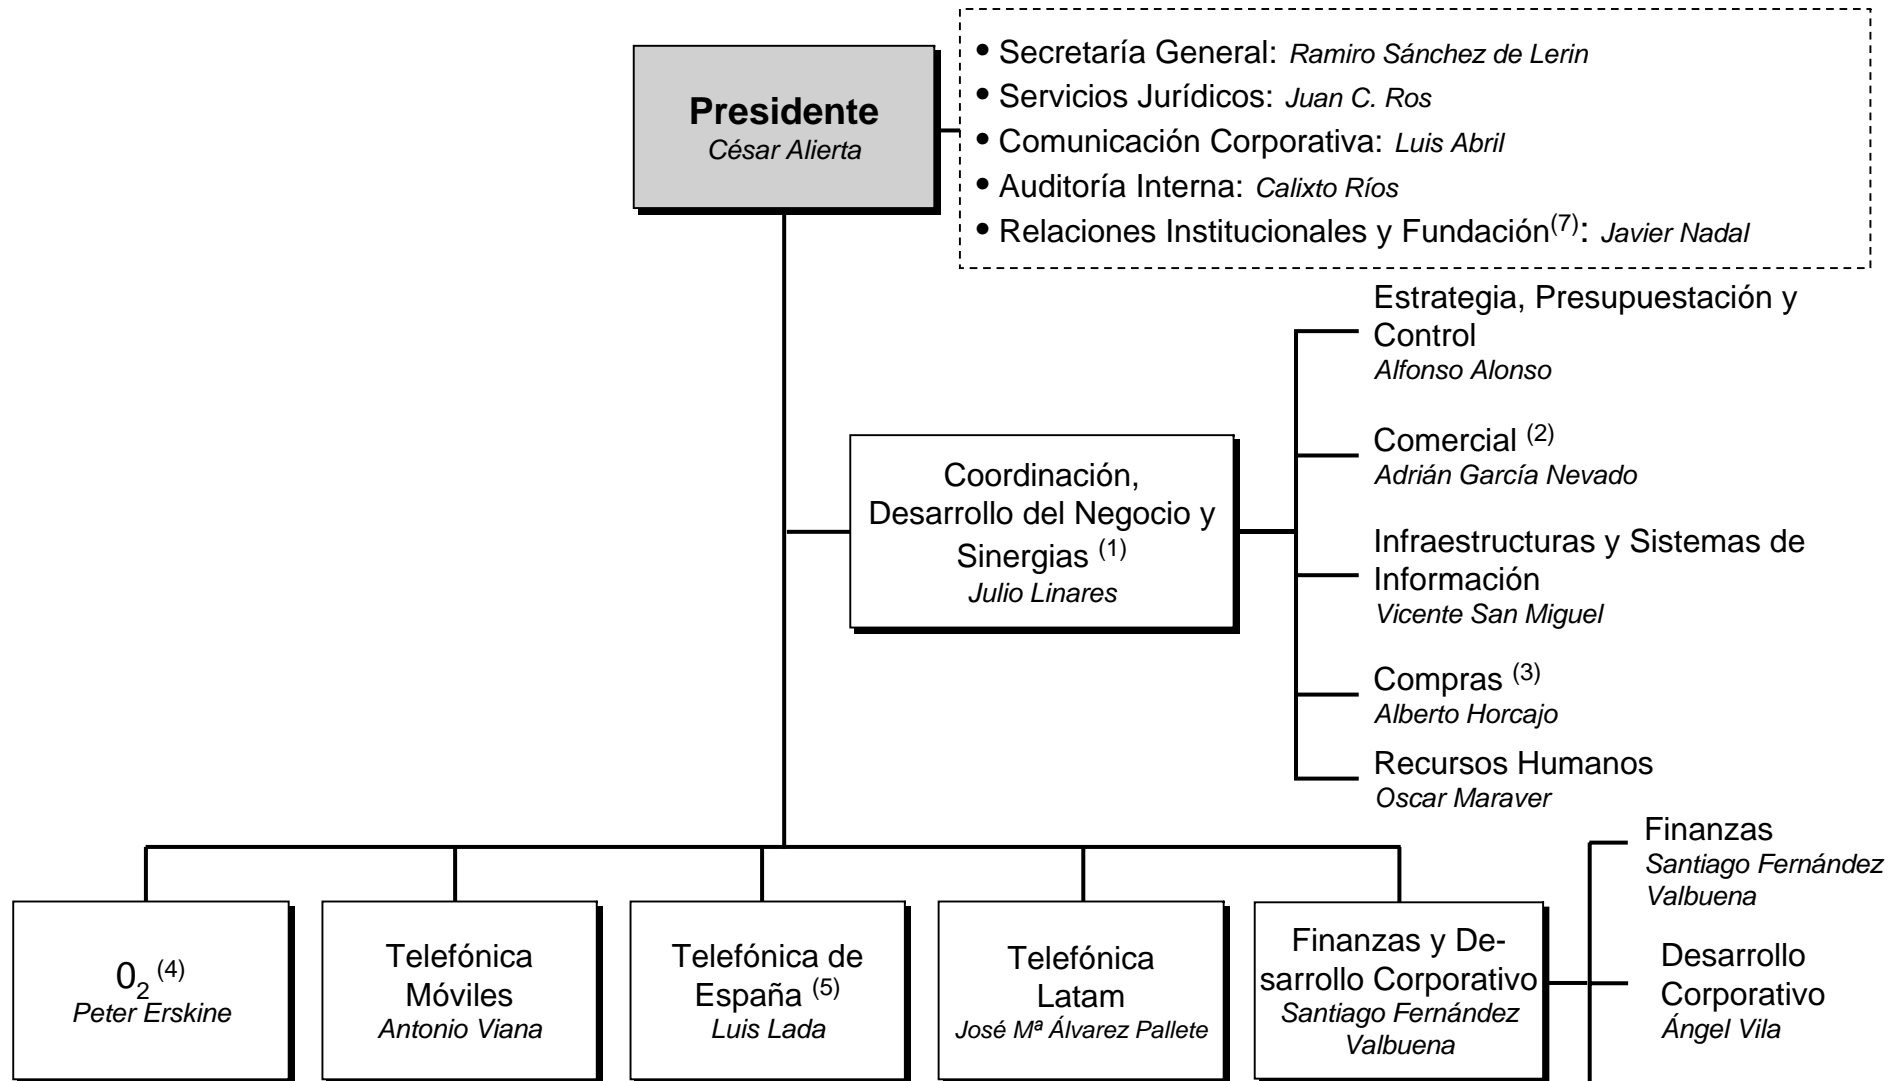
Presidente
César Alierta

• Secretaría General: Ramiro Sánchez de Lerin
• Servicios Jurídicos: Juan C. Ros
• Comunicación Corporativa: Luis Abril
• Auditoría Interna: Calixto Ríos
• Relaciones Institucionales y Fundación$^{(7)}$: Javier Nadal

Coordinación, Desarrollo del Negocio y Sinergias $^{(1)}$
Julio Linares

Estrategia, Presupuestación y Control
Alfonso Alonso

Comercial $^{(2)}$
Adrián García Nevado

Infraestructuras y Sistemas de Información
Vicente San Miguel

Compras $^{(3)}$
Alberto Horcajo

Recursos Humanos
Oscar Maraver

$0_2$ $^{(4)}$
Peter Erskine

Telefónica Móviles
Antonio Viana

Telefónica de España $^{(5)}$
Luis Lada

Telefónica Latam
José Mª Álvarez Pallete

Finanzas y Desarrollo Corporativo
Santiago Fernández Valbuena

Finanzas
Santiago Fernández Valbuena

Desarrollo Corporativo
Ángel Vila